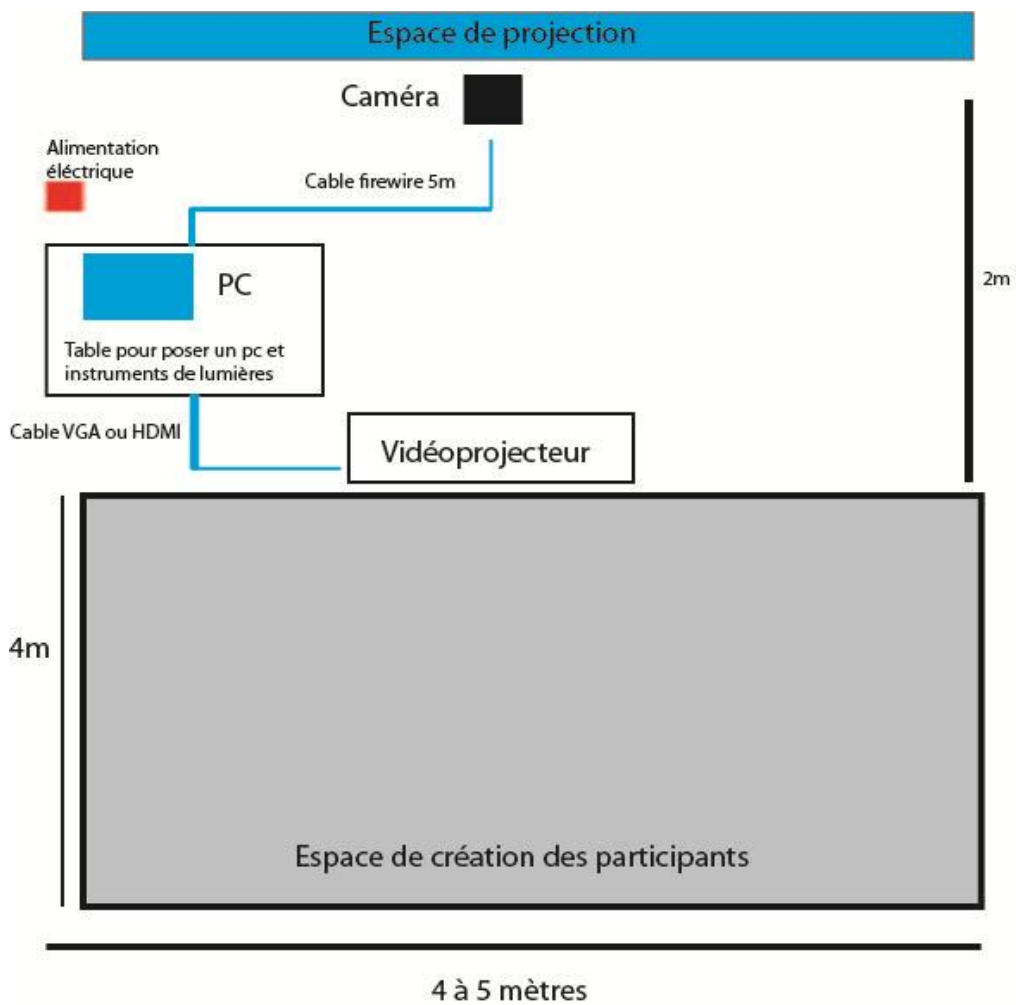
Espace de projection

Caméra

Alimentation éléctrique

Cable firewire 5m

PC

Table pour poser un pc et instruments de lumières

2m

Cable VGA ou HDMI

Vidéoprojecteur

4m

Espace de création des participants

4 à 5 mètres